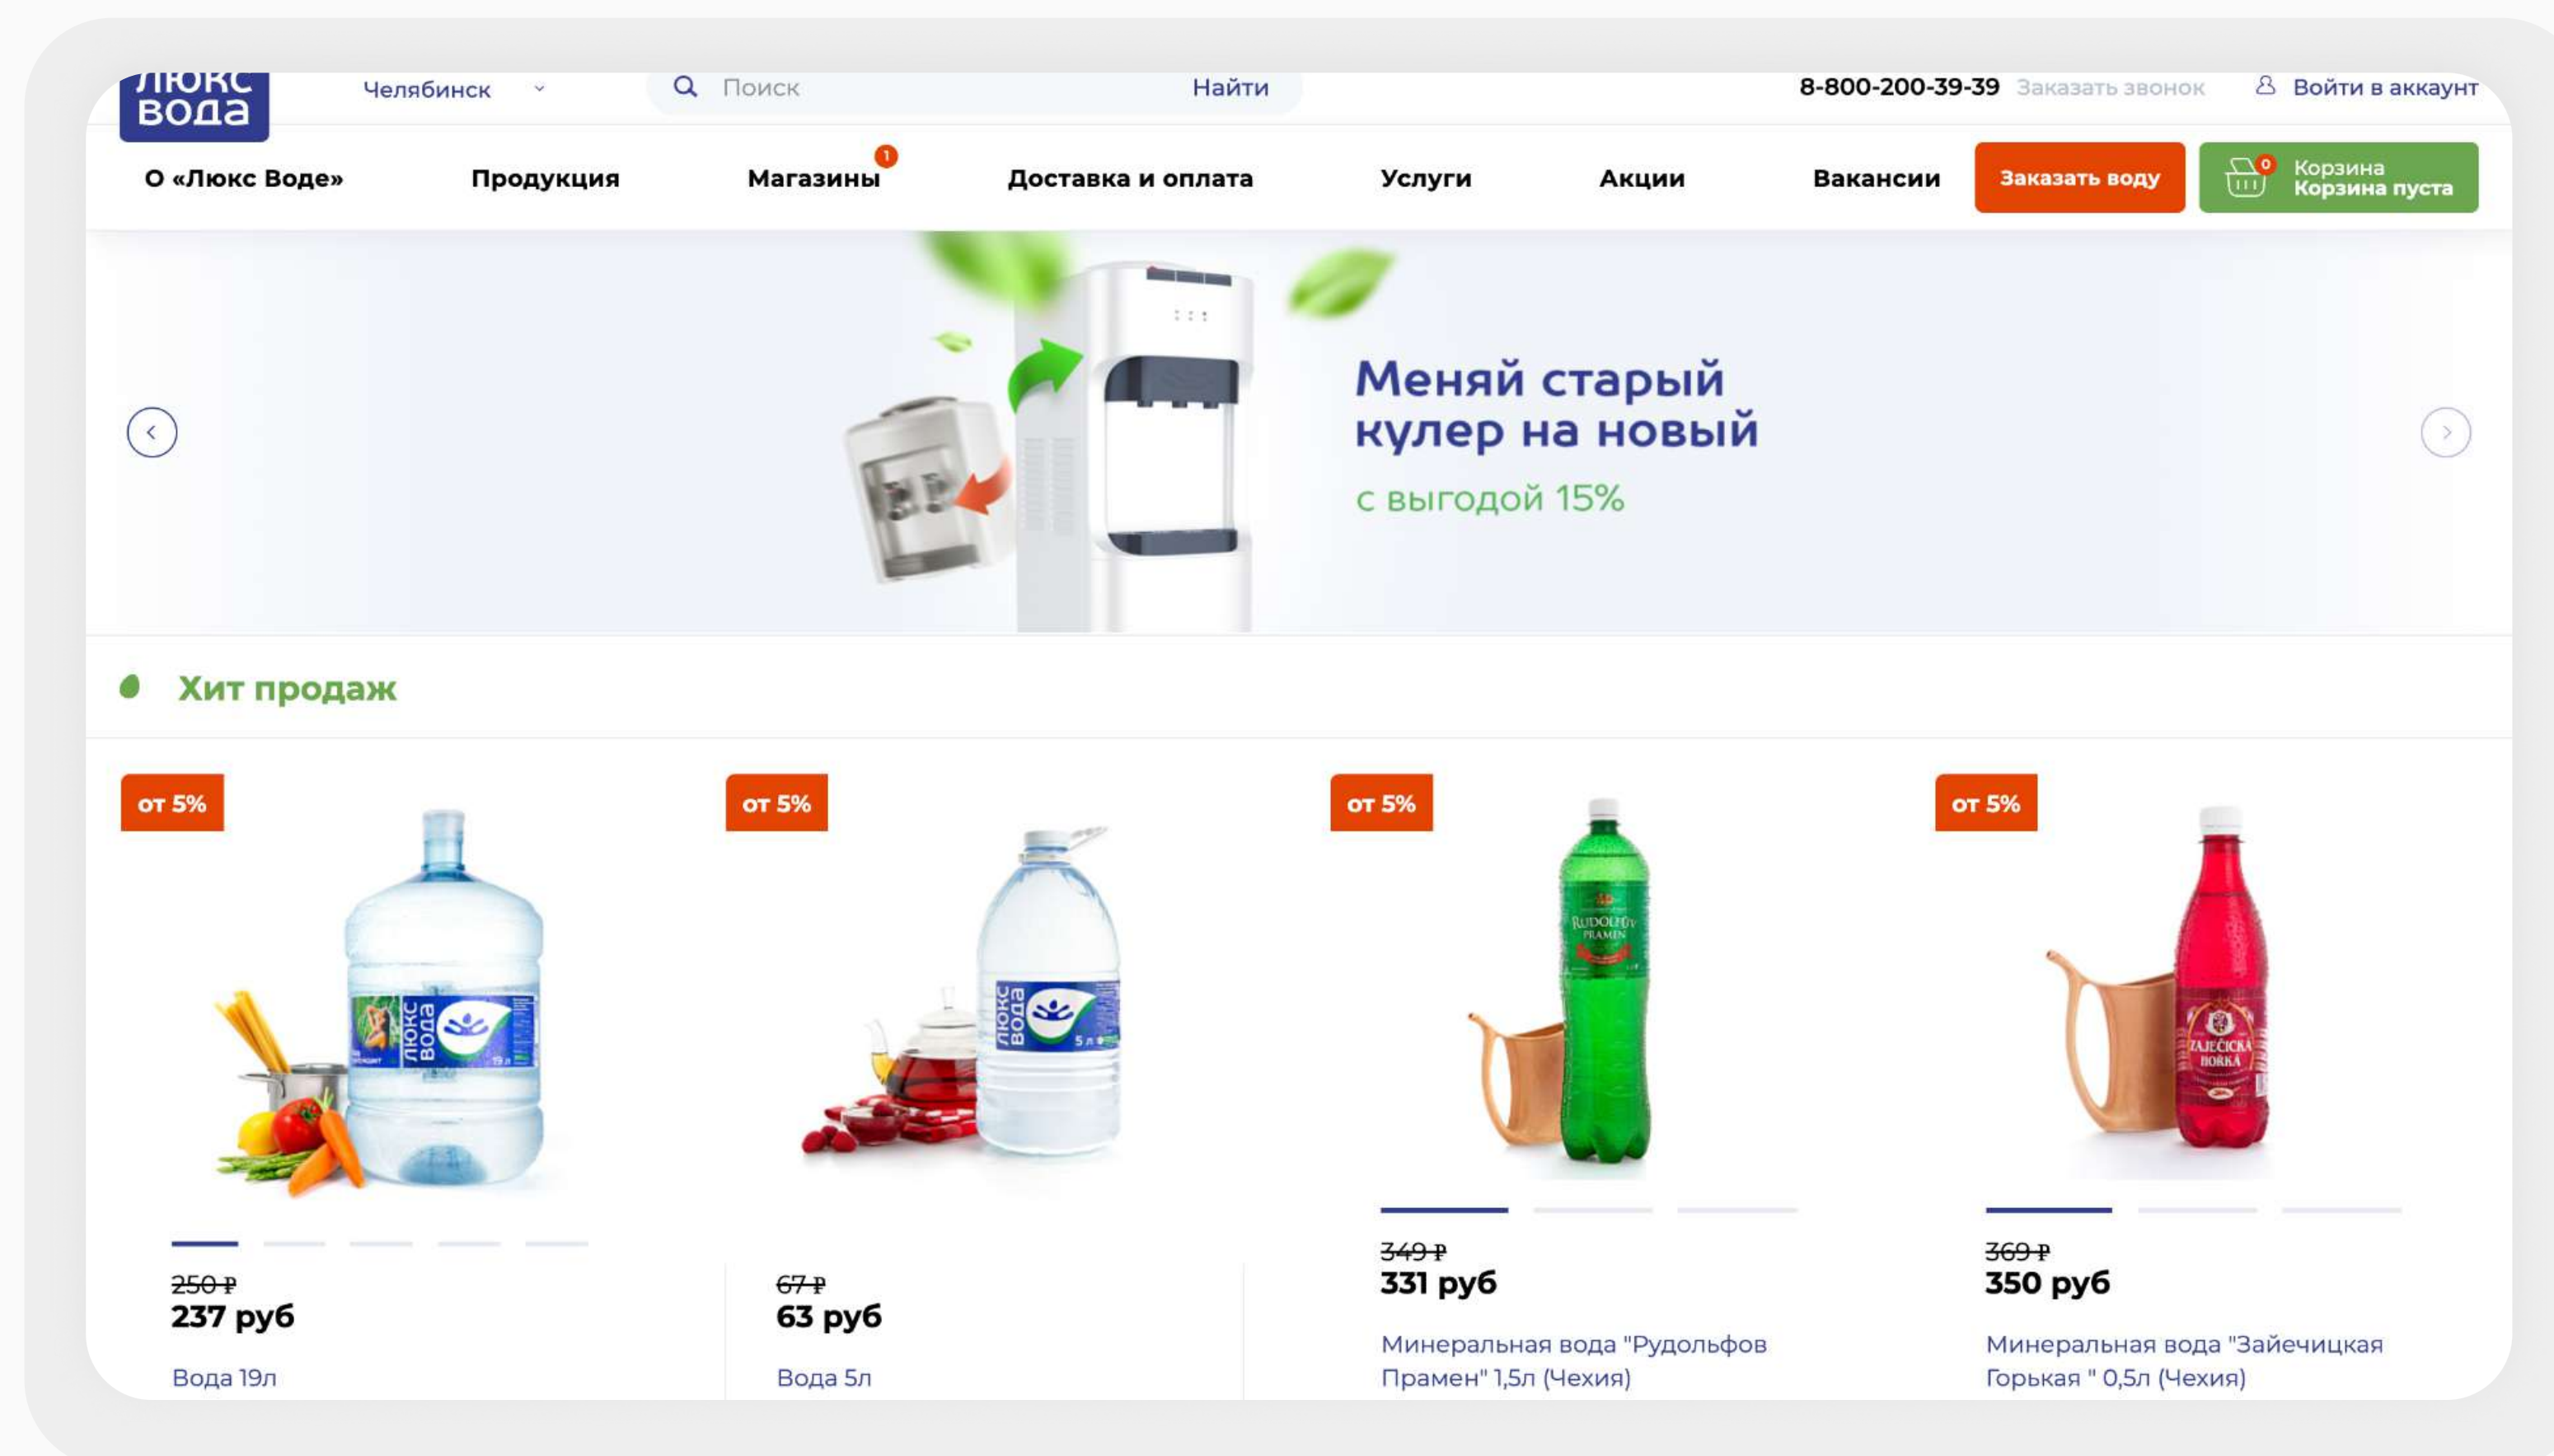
Люкс вода

Челябинск

Поиск

Найти

8-800-200-39-39 Заказать звонок

Войти в аккаунт

О «Люкс Воде»

Продукция

Магазины 1

Доставка и оплата

Услуги

Акции

Вакансии

Заказать воду

0 Корзина Корзина пуста

Меняй старый кулер на новый

с выгодой 15%

Хит продаж

от 5%

250 ₽
237 руб

Вода 19л

от 5%

67 ₽
63 руб

Вода 5л

от 5%

349 ₽
331 руб

Минеральная вода "Рудольфов Прамен" 1,5л (Чехия)

от 5%

369 ₽
350 руб

Минеральная вода "Зайечицкая Горькая " 0,5л (Чехия)